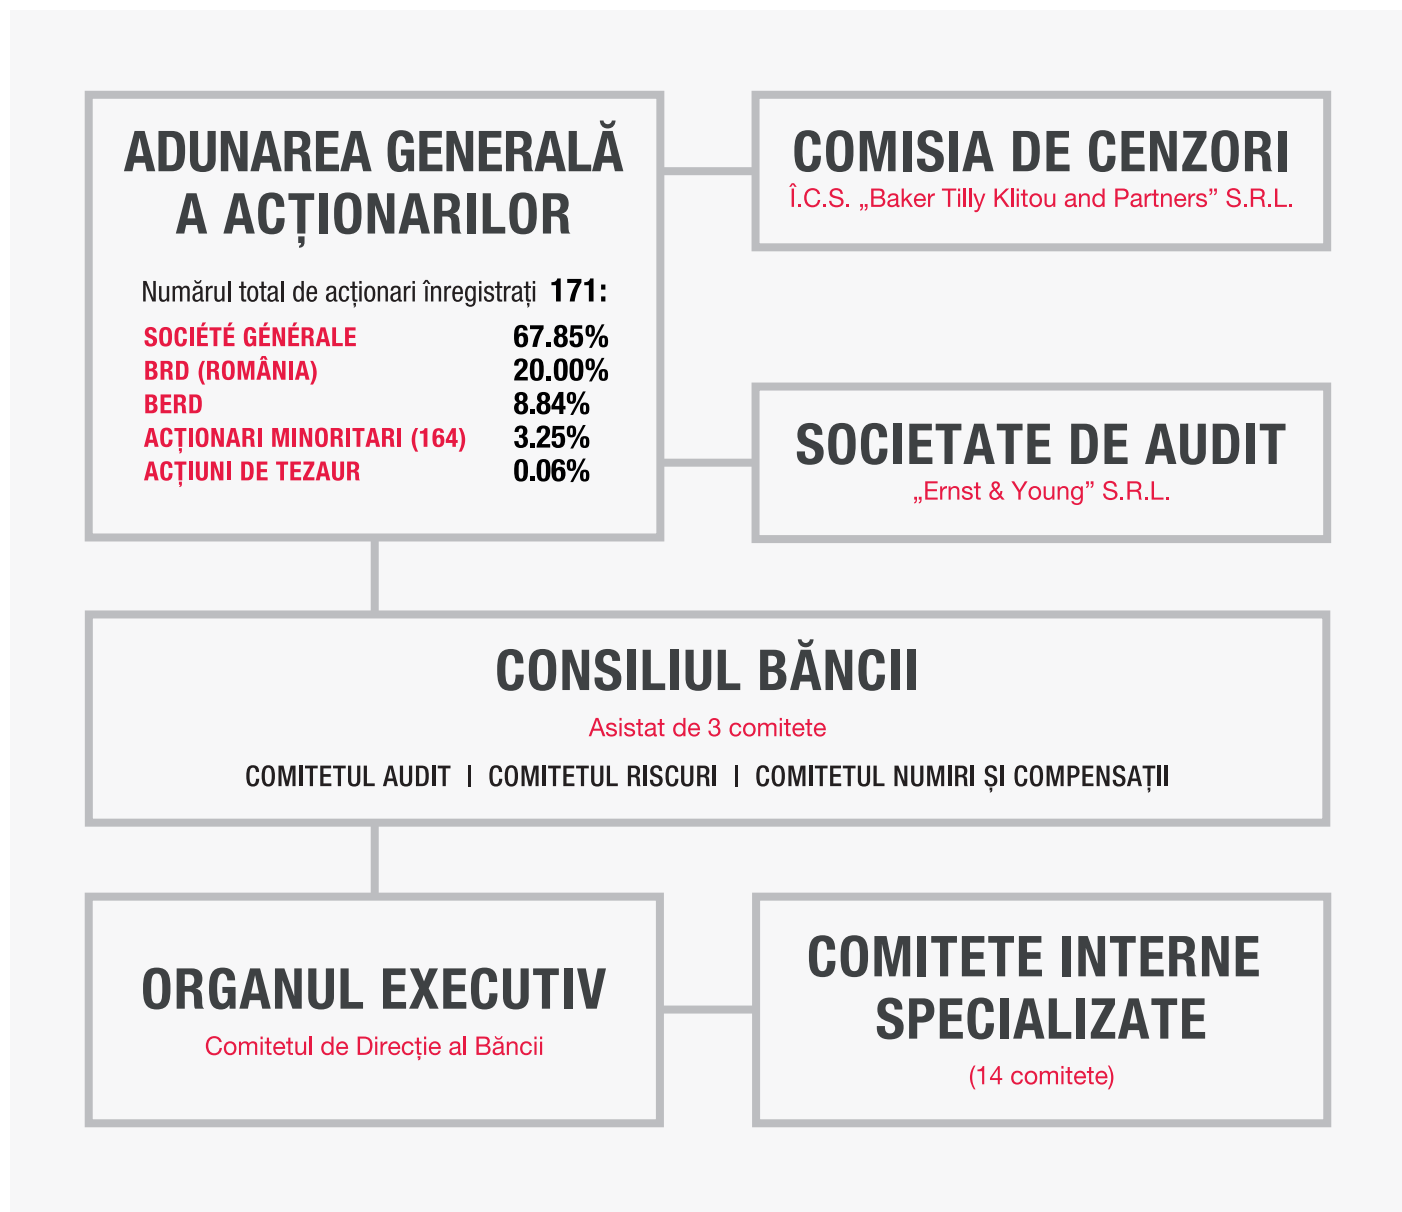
ADUNAREA GENERALĂ A ACȚIONARILOR

Numărul total de acționari înregistrați 171:

| | |
|---|---|
| SOCIÉTÉ GÉNÉRALE | 67.85% |
| BRD (ROMÂNIA) | 20.00% |
| BERD | 8.84% |
| ACȚIONARI MINORITARI (164) | 3.25% |
| ACȚIUNI DE TEZAUR | 0.06% |

COMISIA DE CENZORI
Î.C.S. „Baker Tilly Klitou and Partners” S.R.L.

SOCIETATE DE AUDIT
„Ernst & Young” S.R.L.

CONSILIUL BĂNCII
Asistat de 3 comitete
COMITETUL AUDIT | COMITETUL RISCURI | COMITETUL NUMIRI ȘI COMPENSAȚII

ORGANUL EXECUTIV
Comitetul de Direcție al Băncii

COMITETE INTERNE SPECIALIZATE
(14 comitete)